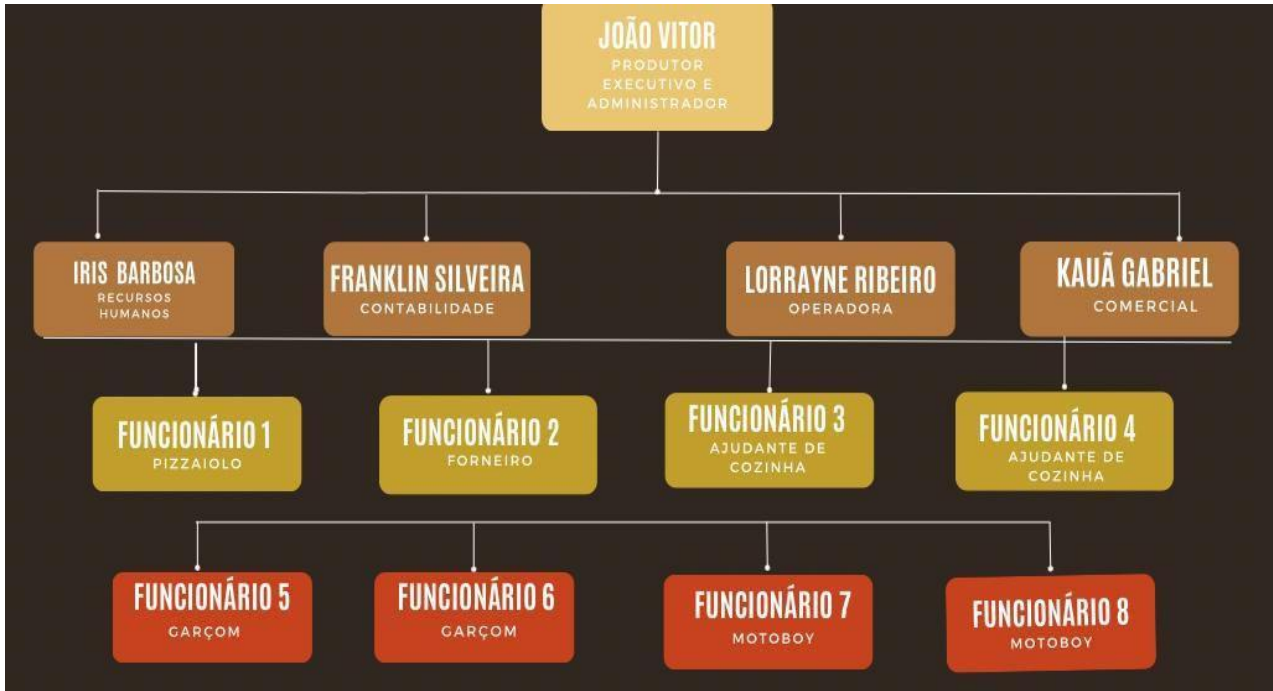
JOÃO VITOR
PRODUTOR EXECUTIVO E ADMINISTRADOR

IRIS BARBOSA
RECURSOS HUMANOS

FRANKLIN SILVEIRA
CONTABILIDADE

LORRAYNE RIBEIRO
OPERADORA

KAUÃ GABRIEL
COMERCIAL

FUNCIONÁRIO 1
PIZZAIOLO

FUNCIONÁRIO 2
FORNEIRO

FUNCIONÁRIO 3
AJUDANTE DE COZINHA

FUNCIONÁRIO 4
AJUDANTE DE COZINHA

FUNCIONÁRIO 5
GARÇOM

FUNCIONÁRIO 6
GARÇOM

FUNCIONÁRIO 7
MOTOBOY

FUNCIONÁRIO 8
MOTOBOY